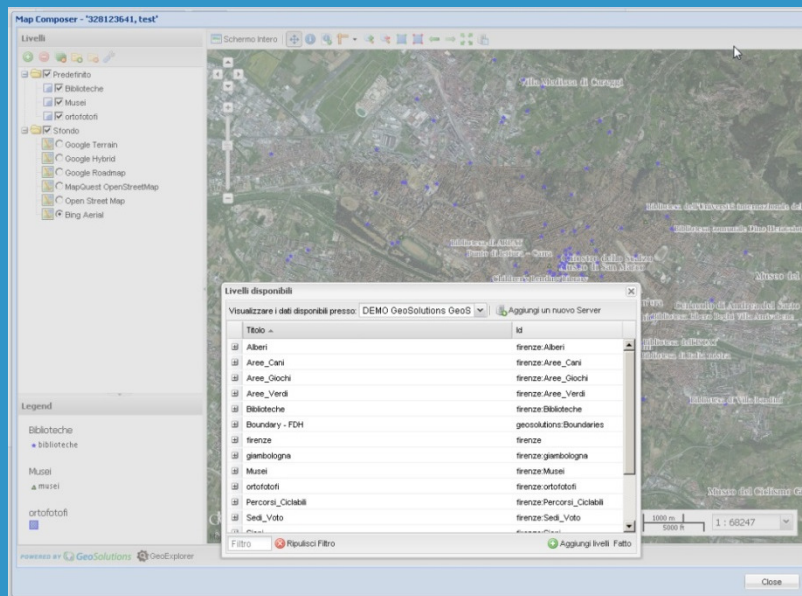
Map Composer - '328123641, test'

Livelli

Schermo Intero

Predefinito
Biblioteche
Musei
ortofotofi
Sfondo
Google Terrain
Google Hybrid
Google Roadmap
MapQuest OpenStreetMap
Open Street Map
Bing Aerial

Legend

Biblioteche
biblioteche

Musei
musei

ortofotofi

POWERED BY GeoSolutions GeoExplorer

Villa Medicea di Careggi

Biblioteca dell'Istituto internazionale di

Biblioteca comunale Dino Pieraccioni

Biblioteca IL MOLO

Ponte di Rifredi - Corsa

Convento delle Stallai

Museo di San Marco

Museo del

Cenacolo di Andrea del Sarto

Biblioteca Villa Arrivabene

Biblioteca di Italia ricerca

Biblioteca di Villa Bandini

Museo del Ciclismo G

Livelli disponibili

Visualizzare i dati disponibili presso: DEMO GeoSolutions GeoS

Aggiungi un nuovo Server

| Titolo | Id |
|---|---|
| Alberi | firenze:Alberi |
| Aree_Cani | firenze:Aree_Cani |
| Aree_Giochi | firenze:Aree_Giochi |
| Aree_Verdi | firenze:Aree_Verdi |
| Biblioteche | firenze:Biblioteche |
| Boundary - FDH | geosolutions:Boundaries |
| firenze | firenze |
| giambologna | firenze:giambologna |
| Musei | firenze:Musei |
| ortofotofi | firenze:ortofotofi |
| Percorsi_Ciclabili | firenze:Percorsi_Ciclabili |
| Sedi_Voto | firenze:Sedi_Voto |
| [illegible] | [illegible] |

Filtro
Ripulisci Filtro
Aggiungi livelli
Fatto

1000 m
5000 ft
1 : 68247

Close